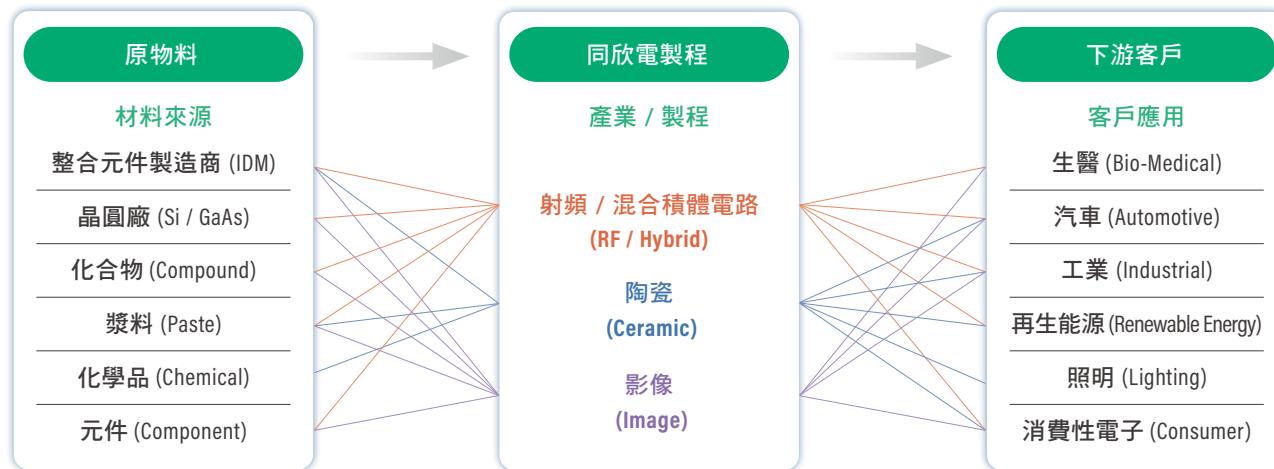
原物料

材料來源

整合元件製造商 (IDM)

晶圓廠 (Si / GaAs)

化合物 (Compound)

漿料 (Paste)

化學品 (Chemical)

元件 (Component)

同欣電製程

產業 / 製程

射頻 / 混合積體電路 (RF / Hybrid)

陶瓷 (Ceramic)

影像 (Image)

下游客戶

客戶應用

生醫 (Bio-Medical)

汽車 (Automotive)

工業 (Industrial)

再生能源 (Renewable Energy)

照明 (Lighting)

消費性電子 (Consumer)